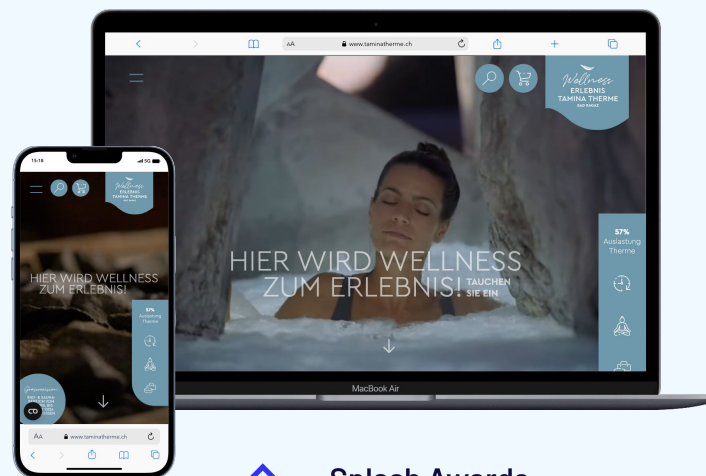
AA www.taminatherme.ch

Wellness
ERLEBNIS
TAMINA THERME
BAD RAGAZ

HIER WIRD WELLNESS ZUM ERLEBNIS! TAUCHEN SIE EIN

57%
Auslastung
Therme

MacBook Air

15:18

Wellness
ERLEBNIS
TAMINA THERME

HIER WIRD WELLNESS ZUM ERLEBNIS!

51%
Auslastung
Therme

AA www.taminatherme.ch

Splash Awards